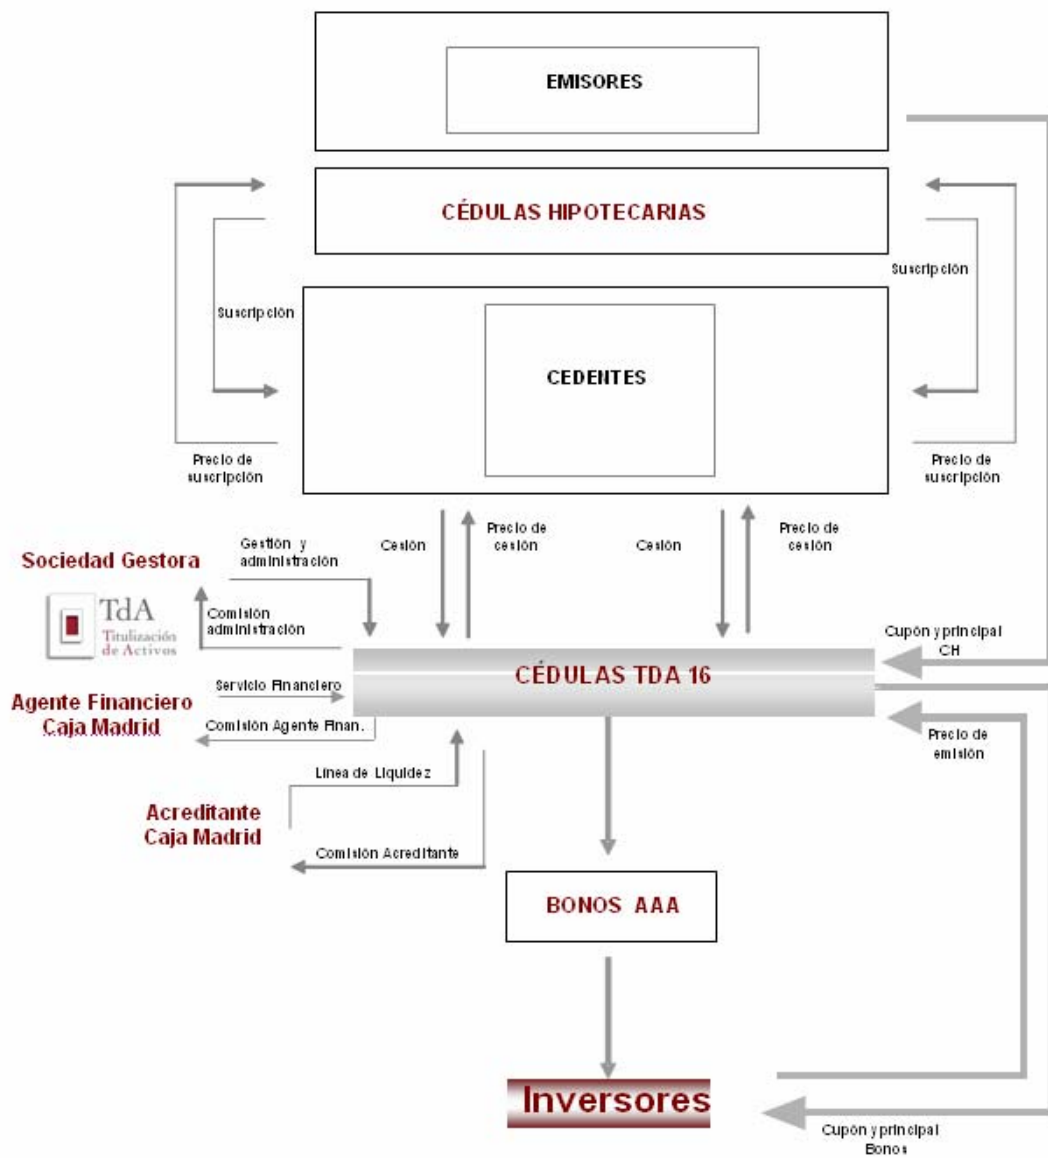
EMISORES

CÉDULAS HIPOTECARIAS

Suscripción

Suscripción

CEDENTES

Precio de suscripción

Precio de suscripción

Cesión

Precio de cesión

Cesión

Precio de cesión

Sociedad Gestora

Gestión y administración

TdA Titulización de Activos

Comisión administración

Cupón y principal CH

CÉDULAS TDA 16

Agente Financiero Caja Madrid

Servicio Financiero

Comisión Agente Finan.

Precio de emisión

Línea de Liquidez

Acreditante Caja Madrid

Comisión Acreditante

BONOS AAA

Inversores

Cupón y principal Bonos